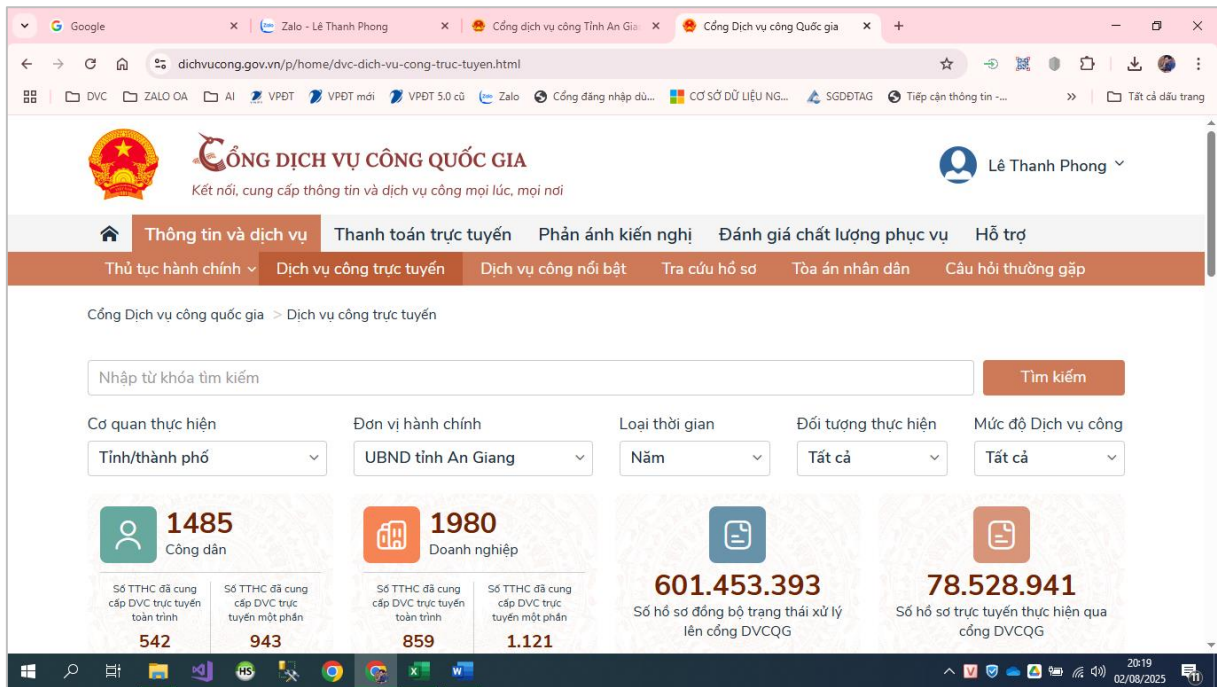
Google | Zalo - Lê Thanh Phong | Cổng dịch vụ công Tỉnh An Gia | Cổng Dịch vụ công Quốc gia | +

dichvucong.gov.vn/p/home/dvc-dich-vu-cong-truc-tuyen.html

DVC | ZALO OA | AI | VPĐT | VPĐT mới | VPĐT 5.0 cũ | Zalo | Cổng đăng nhập dù... | CƠ SỞ DỮ LIỆU NG... | SGDĐTAG | Tiếp cận thông tin -... | » | Tất cả dấu trang

CỔNG DỊCH VỤ CÔNG QUỐC GIA
Kết nối, cung cấp thông tin và dịch vụ công mọi lúc, mọi nơi

Lê Thanh Phong

Thông tin và dịch vụ | Thanh toán trực tuyến | Phản ánh kiến nghị | Đánh giá chất lượng phục vụ | Hỗ trợ

Thủ tục hành chính | Dịch vụ công trực tuyến | Dịch vụ công nổi bật | Tra cứu hồ sơ | Tòa án nhân dân | Câu hỏi thường gặp

Cổng Dịch vụ công quốc gia > Dịch vụ công trực tuyến

Nhập từ khóa tìm kiếm
Tìm kiếm

Cơ quan thực hiện: Tỉnh/thành phố
Đơn vị hành chính: UBND tỉnh An Giang
Loại thời gian: Năm
Đối tượng thực hiện: Tất cả
Mức độ Dịch vụ công: Tất cả

1485
Công dân
Số TTHC đã cung cấp DVC trực tuyến toàn trình
542
Số TTHC đã cung cấp DVC trực tuyến một phần
943

1980
Doanh nghiệp
Số TTHC đã cung cấp DVC trực tuyến toàn trình
859
Số TTHC đã cung cấp DVC trực tuyến một phần
1.121

601.453.393
Số hồ sơ đồng bộ trạng thái xử lý lên cổng DVCQG

78.528.941
Số hồ sơ trực tuyến thực hiện qua cổng DVCQG

20:19
02/08/2025